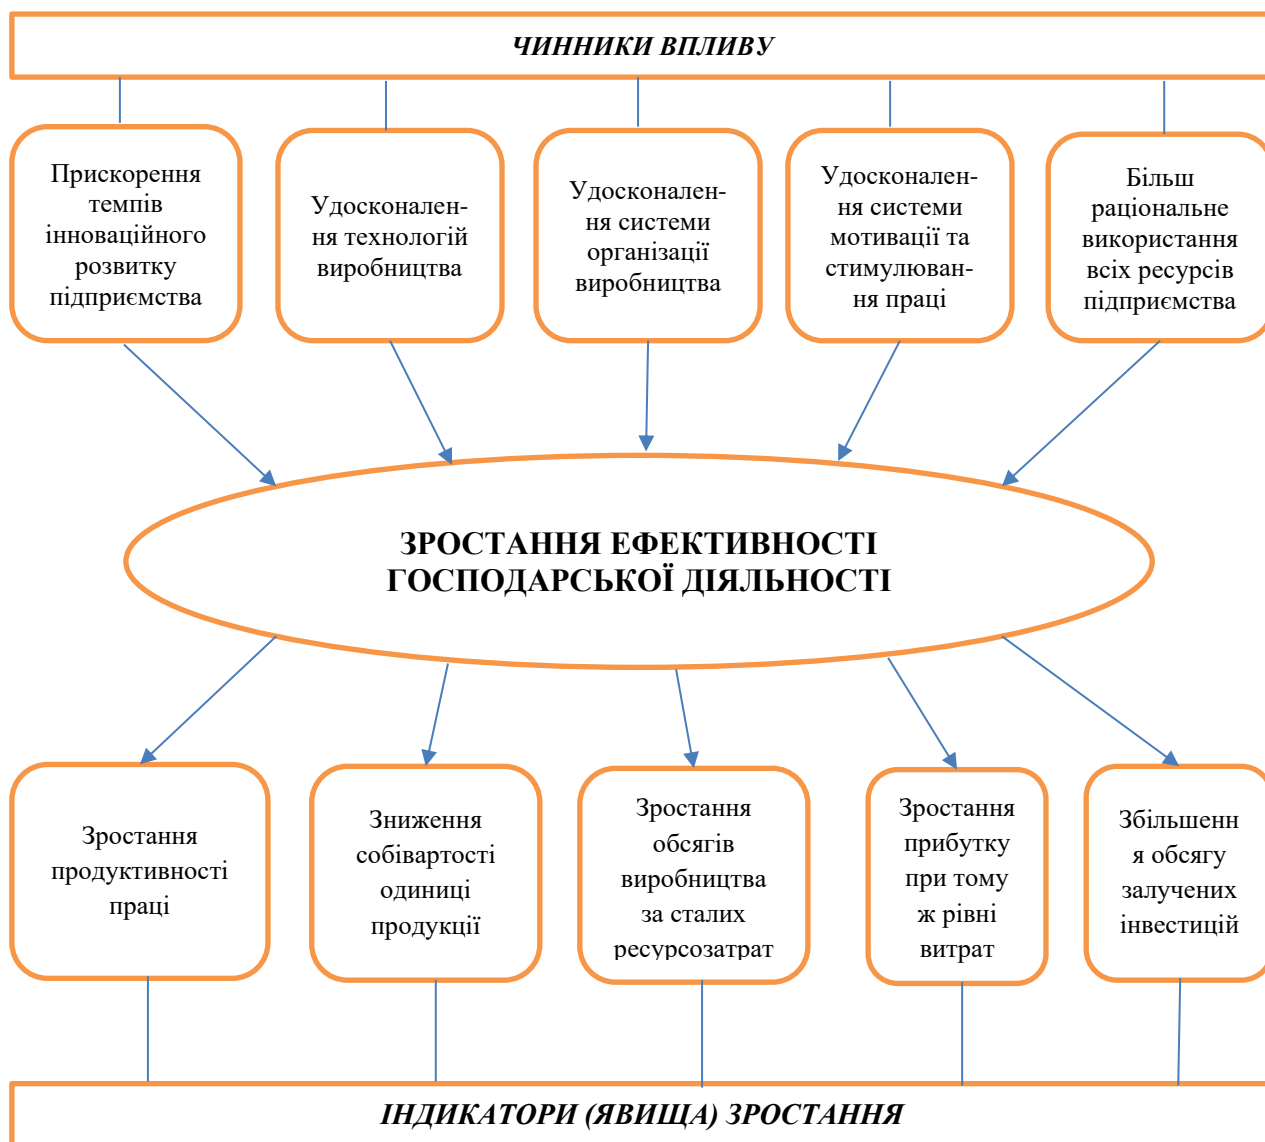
ЧИННИКИ ВПЛИВУ

Прискорення темпів інноваційного розвитку підприємства

Удосконалення технологій виробництва

Удосконалення системи організації виробництва

Удосконалення системи мотивації та стимулювання праці

Більш раціональне використання всіх ресурсів підприємства

ЗРОСТАННЯ ЕФЕКТИВНОСТІ ГОСПОДАРСЬКОЇ ДІЯЛЬНОСТІ

Зростання продуктивності праці

Зниження собівартості одиниці продукції

Зростання обсягів виробництва за сталих ресурсозатрат

Зростання прибутку при тому ж рівні витрат

Збільшення обсягу залучених інвестицій

ІНДИКАТОРИ (ЯВИЩА) ЗРОСТАННЯ